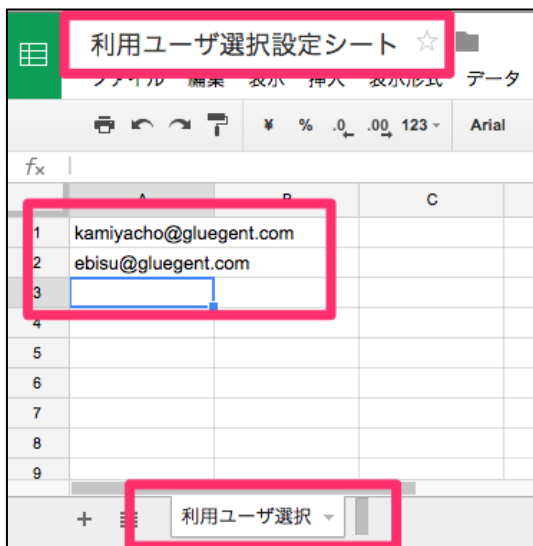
利用ユーザ選択設定シート ☆

ファイル 編集 表示 挿入 表示形式 データ

¥ % .0 .00 123 - Arial

$f_x$

| | A | B | C |
|---|---|---|---|
| 1 | kamiyacho@gluegent.com | | |
| 2 | ebisu@gluegent.com | | |
| 3 | | | |
| 4 | | | |
| 5 | | | |
| 6 | | | |
| 7 | | | |
| 8 | | | |
| 9 | | | |

+ 利用ユーザ選択